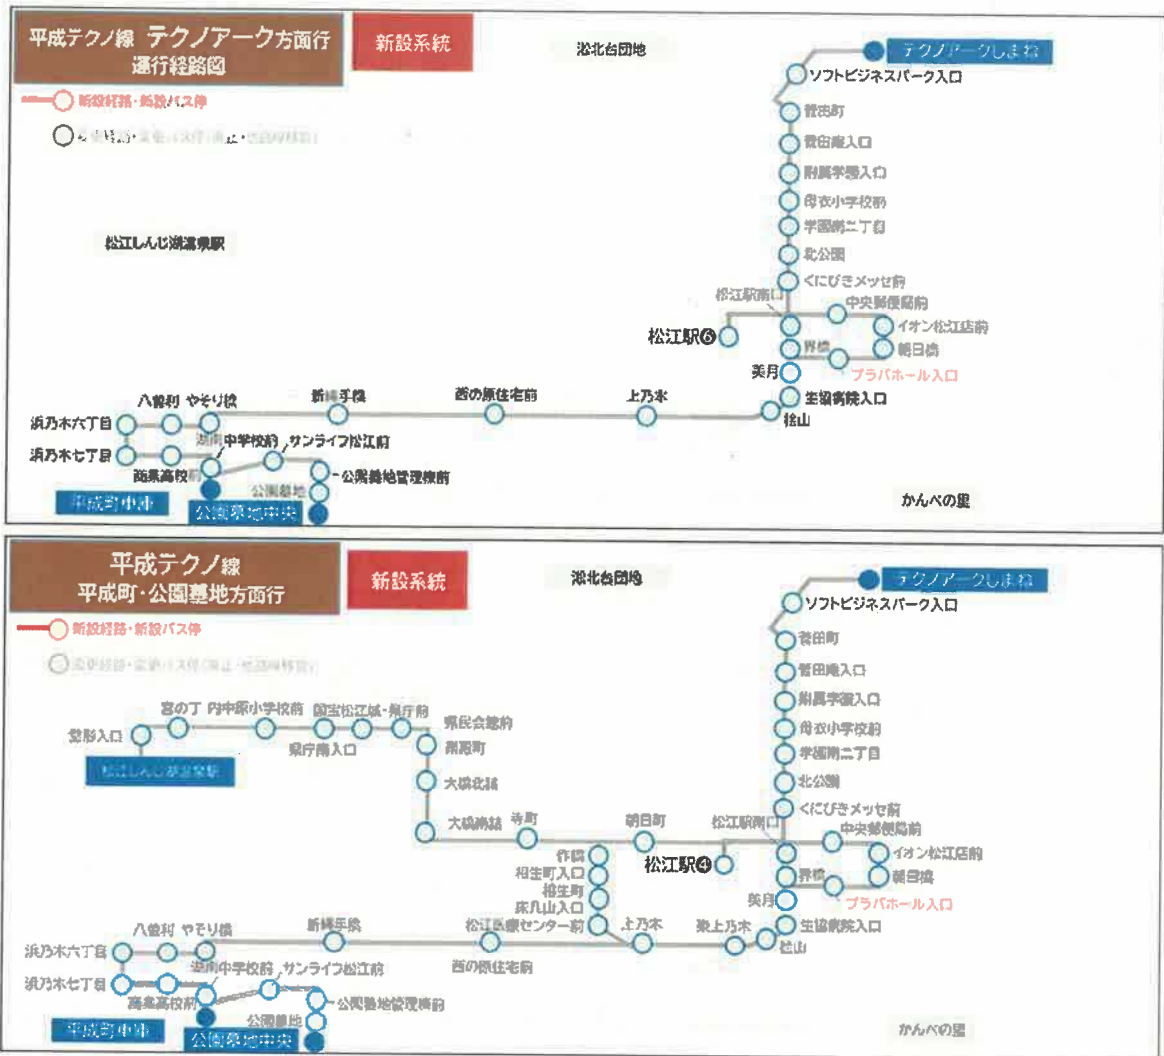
平成テクノ線 テクノアーク方面行
運行経路図

新設系統

新設経路・新設バス停

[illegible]

松江しんじ湖温泉駅

淞北台団地

テクノアークしまね
ソフトビジネスパーク入口
菅田町
菅田庵入口
附属学校入口
母衣小学校前
学園南二丁目
北公園
くにびきメッセ前
松江駅南口
中央郵便局前
イオン松江店前
朝日橋
松江駅⑥
界橋
美月
プラバホール入口
生協病院入口
桧山
上乃木
西の原住宅前
新橋手線
八幡利
やそり橋
浜乃木六丁目
浜乃木七丁目
湖南中学校前
サンライフ松江前
商業高校前
公園墓地管理棟前
公園墓地
平成町車庫
公園墓地中央
かんべの里

平成テクノ線
平成町・公園墓地方面行

新設系統

新設経路・新設バス停

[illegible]

淞北台団地

テクノアークしまね
ソフトビジネスパーク入口
菅田町
菅田庵入口
附属学校入口
母衣小学校前
学園南二丁目
北公園
くにびきメッセ前
中央郵便局前
イオン松江店前
朝日橋
松江駅南口
松江駅④
界橋
美月
プラバホール入口
生協病院入口
桧山
築上乃木
上乃木
朝日町
寺町
大橋南詰
大橋北詰
殿町
県民会館前
国宝松江城・県庁前
県庁南入口
内中原小学校前
宮の丁
塑形入口
松江しんじ湖温泉駅
作橋
相生町入口
相生町
床几山入口
松江医療センター前
西の原住宅前
新橋手線
八幡利
やそり橋
浜乃木六丁目
浜乃木七丁目
湖南中学校前
サンライフ松江前
商業高校前
公園墓地管理棟前
公園墓地
平成町車庫
公園墓地中央
かんべの里